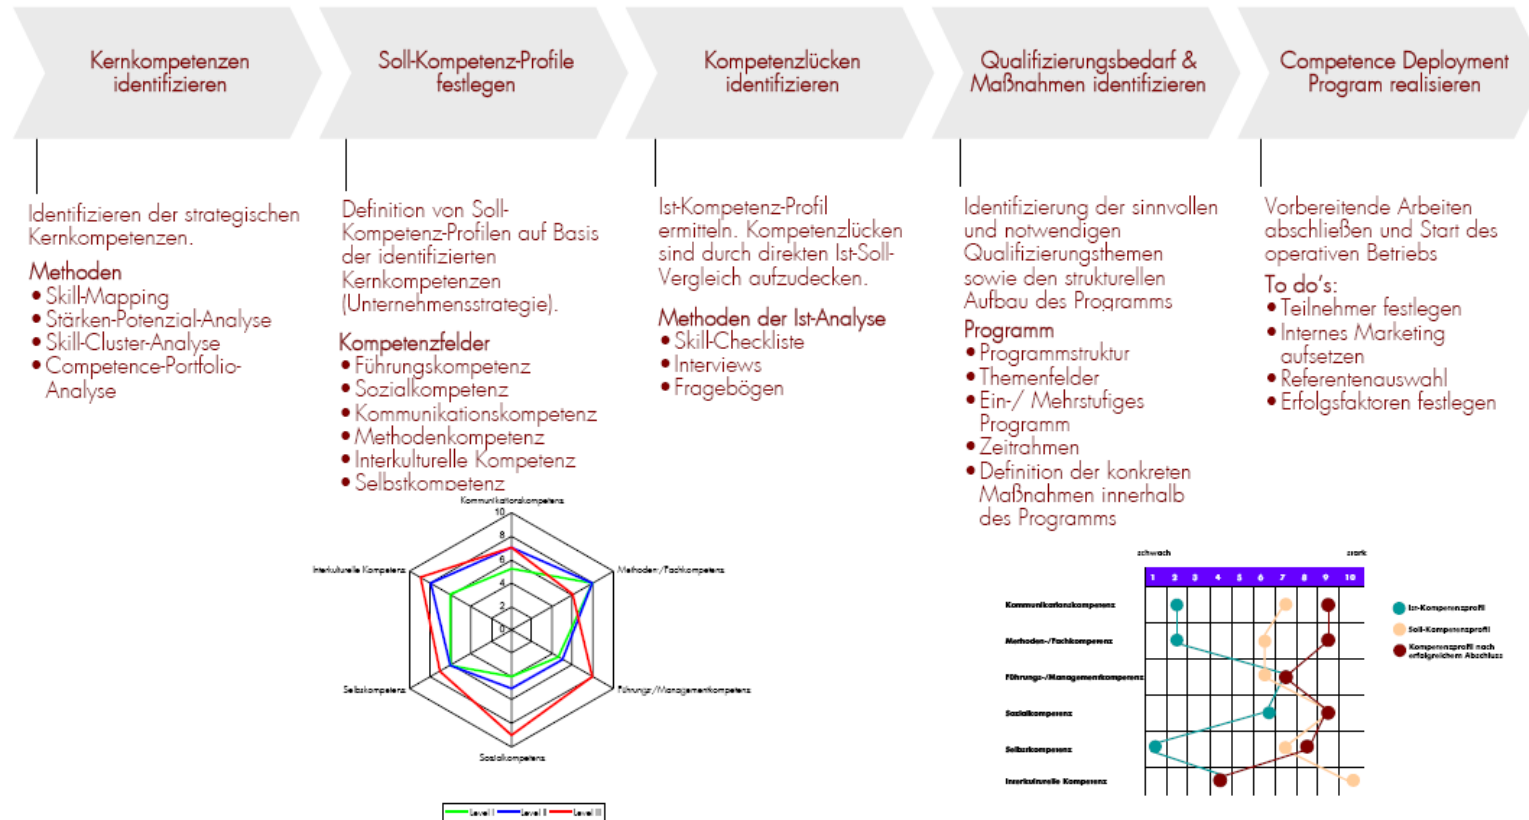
Kernkompetenzen identifizieren

Soll-Kompetenz-Profile festlegen

Kompetenzlücken identifizieren

Qualifizierungsbedarf & Maßnahmen identifizieren

Competence Deployment Program realisieren

Identifizieren der strategischen Kernkompetenzen.

Methoden
• Skill-Mapping
• Stärken-Potenzial-Analyse
• Skill-Cluster-Analyse
• Competence-Portfolio-Analyse

Definition von Soll-Kompetenz-Profilen auf Basis der identifizierten Kernkompetenzen (Unternehmensstrategie).

Kompetenzfelder
• Führungskompetenz
• Sozialkompetenz
• Kommunikationskompetenz
• Methodenkompetenz
• Interkulturelle Kompetenz
• Selbstkompetenz

Kommunikationskompetenz
10
8
6
4
2
0
Interkulturelle Kompetenz
Methoden-/Fachkompetenz
Selbstkompetenz
Führungs-/Managementkompetenz
Sozialkompetenz
Level I
Level II
Level III

Ist-Kompetenz-Profil ermitteln. Kompetenzlücken sind durch direkten Ist-Soll-Vergleich aufzudecken.

Methoden der Ist-Analyse
• Skill-Checkliste
• Interviews
• Fragebögen

Identifizierung der sinnvollen und notwendigen Qualifizierungsthemen sowie den strukturellen Aufbau des Programms

Programm
• Programmstruktur
• Themenfelder
• Ein-/ Mehrstufiges Programm
• Zeitrahmen
• Definition der konkreten Maßnahmen innerhalb des Programms

schwach
stark
1 2 3 4 5 6 7 8 9 10
Kommunikationskompetenz
Methoden-/Fachkompetenz
Führungs-/Managementkompetenz
Sozialkompetenz
Selbstkompetenz
Interkulturelle Kompetenz
Ist-Kompetenzprofil
Soll-Kompetenzprofil
Kompetenzprofil nach erfolgreichem Abschluss

Vorbereitende Arbeiten abschließen und Start des operativen Betriebs

To do's:
• Teilnehmer festlegen
• Internes Marketing aufsetzen
• Referentenauswahl
• Erfolgsfaktoren festlegen